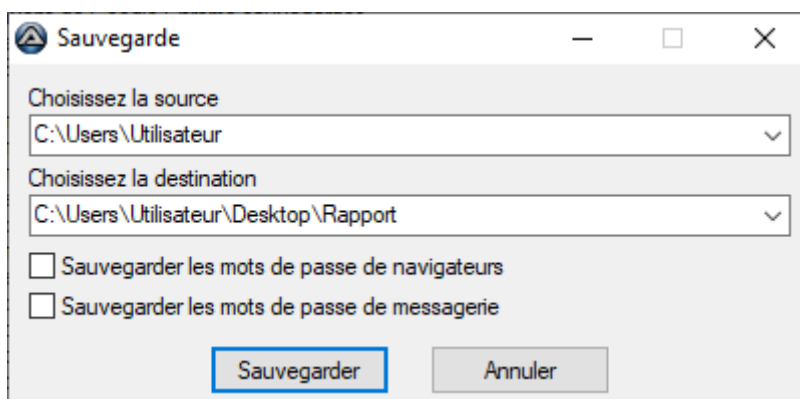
Sauvegarde

Choisissez la source

C:\Users\Utilisateur

Choisissez la destination

C:\Users\Utilisateur\Desktop\Rapport

Sauvegarder les mots de passe de navigateurs

Sauvegarder les mots de passe de messagerie

Sauvegarder

Annuler